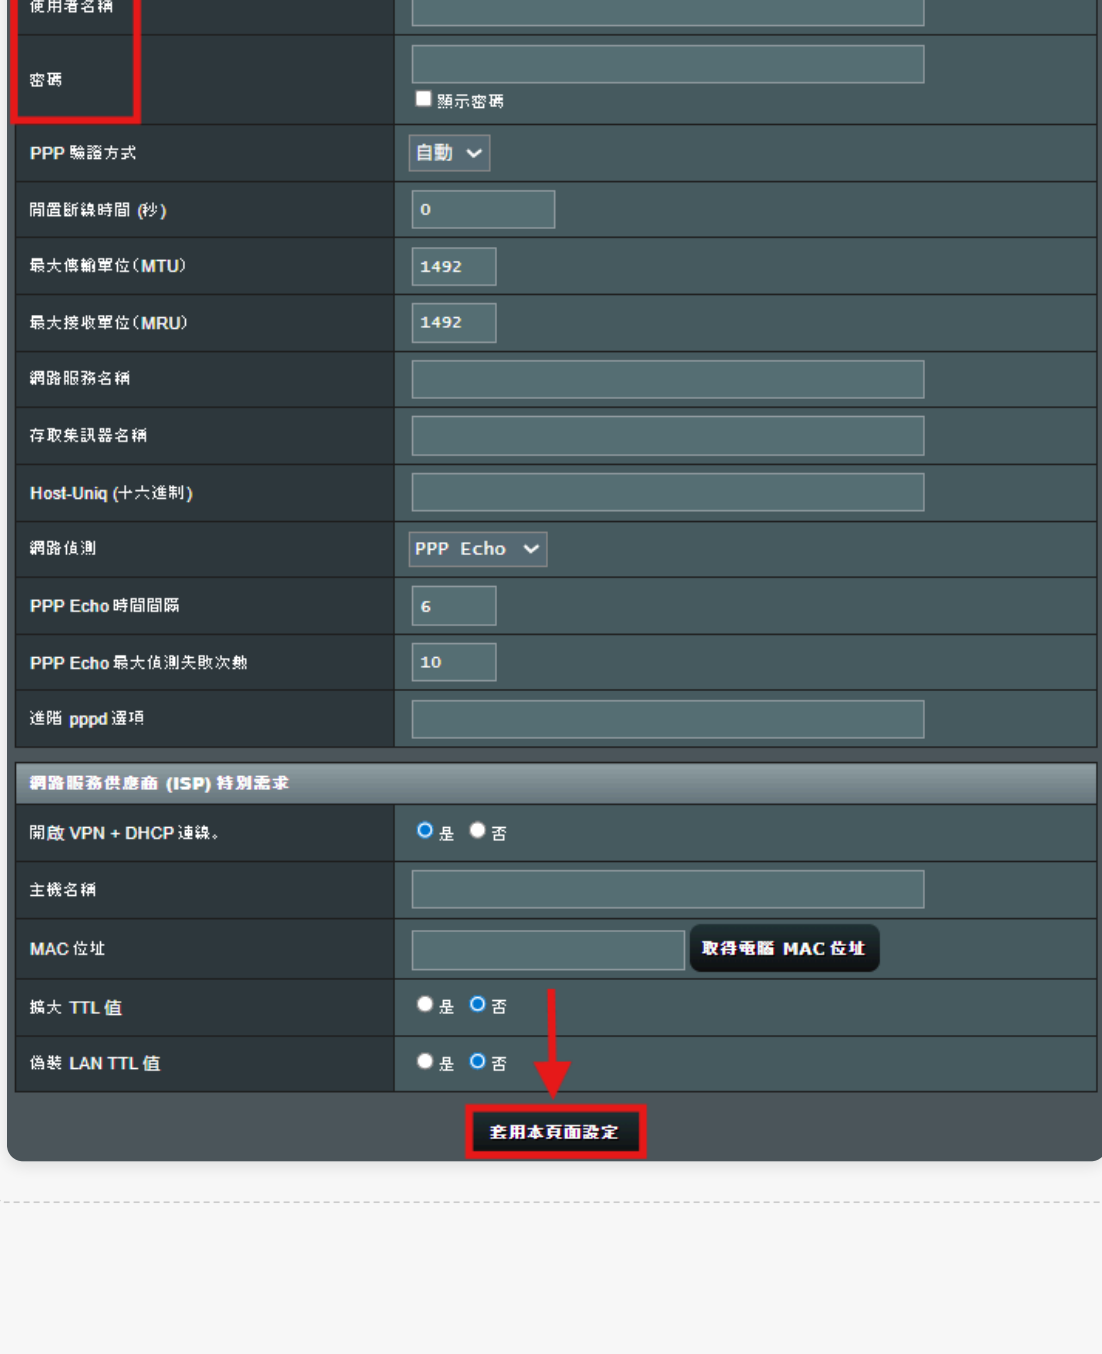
使用者名稱

密碼

顯示密碼

PPP 驗證方式 | 自動

閒置斷線時間 (秒) | 0

最大傳輸單位(MTU) | 1492

最大接收單位(MRU) | 1492

網路服務名稱

存取集訊器名稱

Host-Uniq (十六進制)

網路偵測 | PPP Echo

PPP Echo 時間間隔 | 6

PPP Echo 最大偵測失敗次數 | 10

進階 pppd 選項

網路服務供應商 (ISP) 特別需求

開啟 VPN + DHCP 連線。 | 是 否

主機名稱

MAC 位址 | 取得電腦 MAC 位址

擴大 TTL 值 | 是 否

偽裝 LAN TTL 值 | 是 否

套用本頁面設定